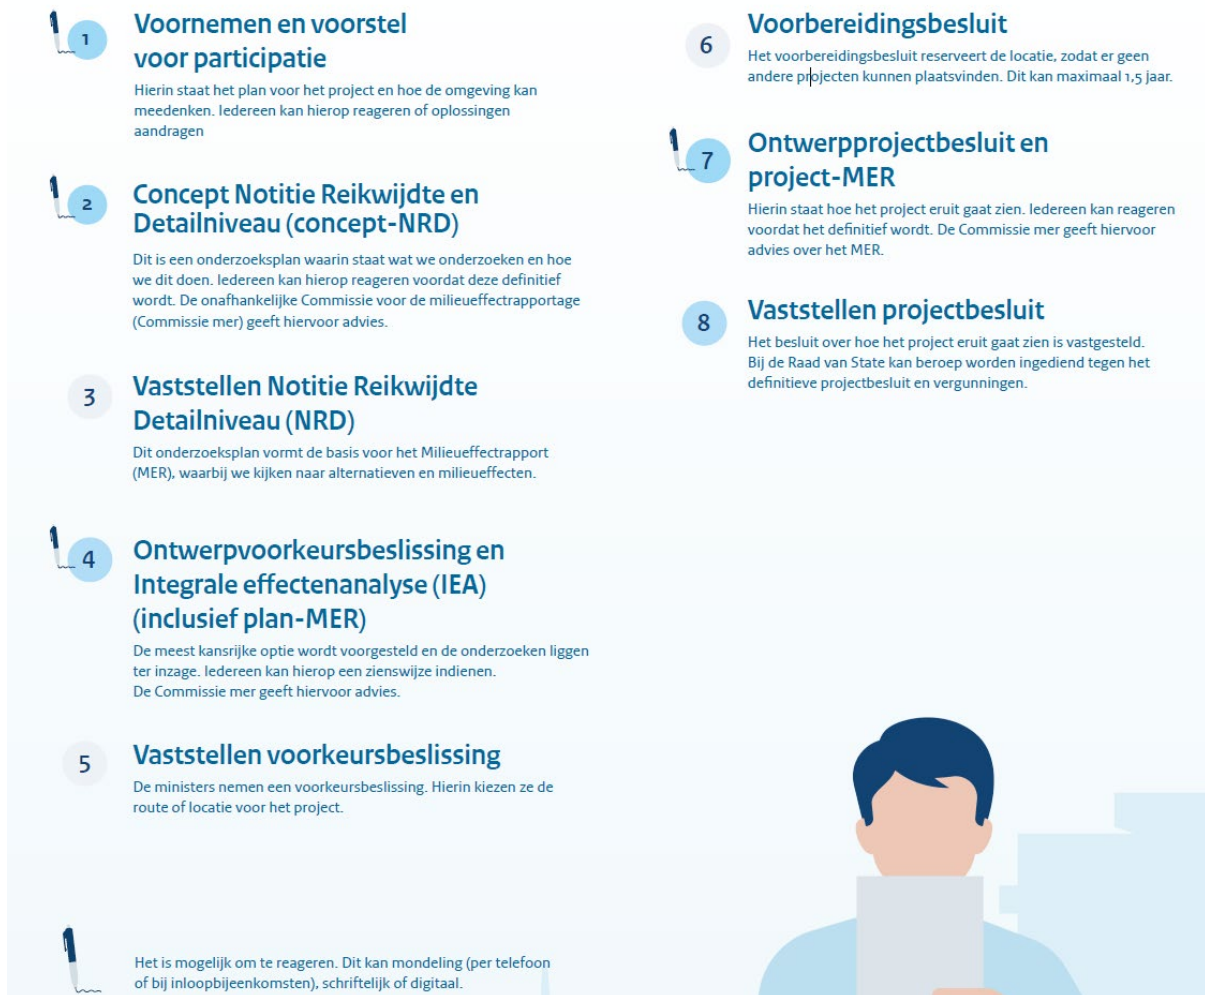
1
Voornemen en voorstel voor participatie
Hierin staat het plan voor het project en hoe de omgeving kan meedenken. Iedereen kan hierop reageren of oplossingen aandragen

2
Concept Notitie Reikwijdte en Detailniveau (concept-NRD)
Dit is een onderzoeksplan waarin staat wat we onderzoeken en hoe we dit doen. Iedereen kan hierop reageren voordat deze definitief wordt. De onafhankelijke Commissie voor de milieueffectrapportage (Commissie mer) geeft hiervoor advies.

3
Vaststellen Notitie Reikwijdte Detailniveau (NRD)
Dit onderzoeksplan vormt de basis voor het Milieueffectrapport (MER), waarbij we kijken naar alternatieven en milieueffecten.

4
Ontwerpvoorkeursbeslissing en Integrale effectenanalyse (IEA) (inclusief plan-MER)
De meest kansrijke optie wordt voorgesteld en de onderzoeken liggen ter inzage. Iedereen kan hierop een zienswijze indienen.
De Commissie mer geeft hiervoor advies.

5
Vaststellen voorkeursbeslissing
De ministers nemen een voorkeursbeslissing. Hierin kiezen ze de route of locatie voor het project.

Het is mogelijk om te reageren. Dit kan mondeling (per telefoon of bij inloopbijeenkomsten), schriftelijk of digitaal.

6
Voorbereidingsbesluit
Het voorbereidingsbesluit reserveert de locatie, zodat er geen andere projecten kunnen plaatsvinden. Dit kan maximaal 1,5 jaar.

7
Ontwerpprojectbesluit en project-MER
Hierin staat hoe het project eruit gaat zien. Iedereen kan reageren voordat het definitief wordt. De Commissie mer geeft hiervoor advies over het MER.

8
Vaststellen projectbesluit
Het besluit over hoe het project eruit gaat zien is vastgesteld. Bij de Raad van State kan beroep worden ingediend tegen het definitieve projectbesluit en vergunningen.